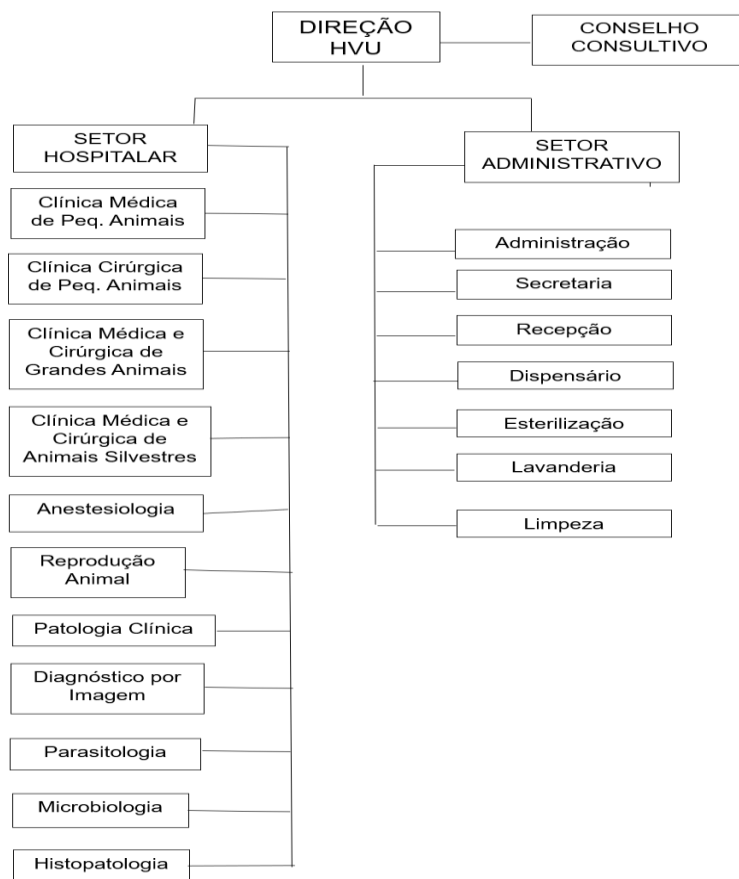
DIREÇÃO HVU

CONSELHO CONSULTIVO

SETOR HOSPITALAR

Clínica Médica de Peq. Animais

Clínica Cirúrgica de Peq. Animais

Clínica Médica e Cirúrgica de Grandes Animais

Clínica Médica e Cirúrgica de Animais Silvestres

Anestesiologia

Reprodução Animal

Patologia Clínica

Diagnóstico por Imagem

Parasitologia

Microbiologia

Histopatologia

SETOR ADMINISTRATIVO

Administração

Secretaria

Recepção

Dispensário

Esterilização

Lavanderia

Limpeza